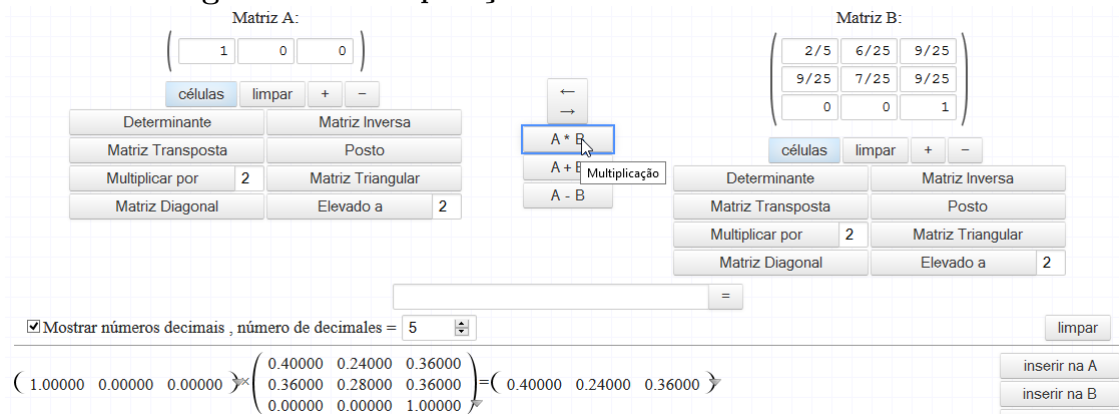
Matriz A:

$\begin{pmatrix} 1 & 0 & 0 \end{pmatrix}$

células | limpar | + | −

Determinante | Matriz Inversa
Matriz Transposta | Posto
Multiplicar por 2 | Matriz Triangular
Matriz Diagonal | Elevado a 2

←
→
A * B
A + B
A - B
Multiplicação

Matriz B:

$\begin{pmatrix} 2/5 & 6/25 & 9/25 \\ 9/25 & 7/25 & 9/25 \\ 0 & 0 & 1 \end{pmatrix}$

células | limpar | + | −

Determinante | Matriz Inversa
Matriz Transposta | Posto
Multiplicar por 2 | Matriz Triangular
Matriz Diagonal | Elevado a 2

=

☑ Mostrar números decimais , número de decimales = 5

limpar

$\begin{pmatrix} 1.00000 & 0.00000 & 0.00000 \end{pmatrix} \times \begin{pmatrix} 0.40000 & 0.24000 & 0.36000 \\ 0.36000 & 0.28000 & 0.36000 \\ 0.00000 & 0.00000 & 1.00000 \end{pmatrix} = \begin{pmatrix} 0.40000 & 0.24000 & 0.36000 \end{pmatrix}$

inserir na A
inserir na B